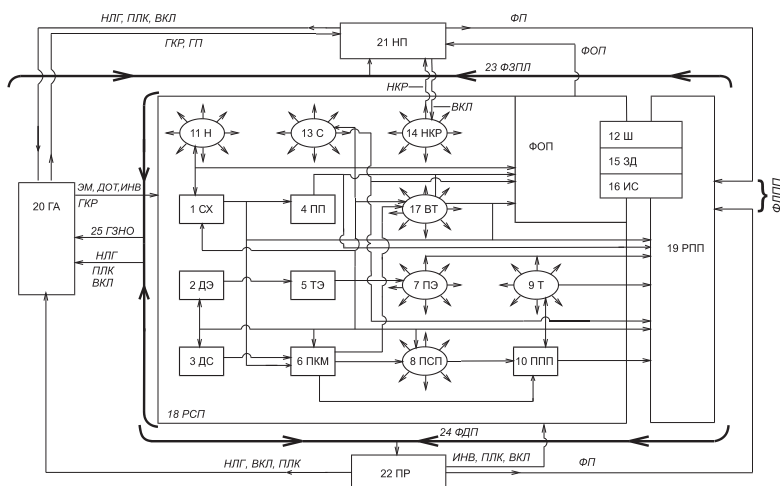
НЛГ, ПЛК, ВКЛ
ФП
ГКР, ГП
21 НП
ФОП
23 ФЗПЛ
НКР
ВКЛ
11 Н
13 С
14 НКР
ФОП
12 Ш
15 ЗД
16 ИС
20 ГА
ЭМ, ДОТ,ИНВ
ГКР
1 СХ
4 ПП
17 ВТ
ФЛПП
25 ГЗНО
19 РПП
НЛГ
ПЛК
ВКЛ
2 ДЭ
5 ТЭ
7 ПЭ
9 Т
3 ДС
6 ПКМ
8 ПСП
10 ППП
18 РСП
24 ФДП
НЛГ, ВКЛ, ПЛК
22 ПР
ИНВ, ПЛК, ВКЛ
ФП